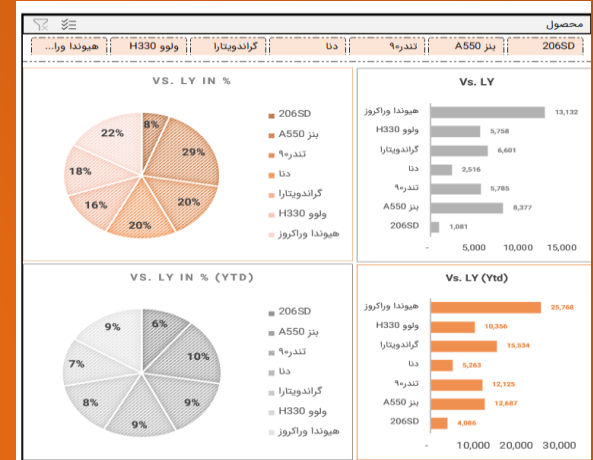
محصول

206SD | بنز A550 | تندر۹۰ | دنا | گراندویتارا | ولوو H330 | هیوندا ورا...

VS. LY IN %

22%
8%
29%
18%
16%
20%
20%

206SD
بنز A550
تندر۹۰
دنا
گراندویتارا
ولوو H330
هیوندا وراکروز

Vs. LY

| | |
|---|---|
| هیوندا وراکروز | 13,132 |
| ولوو H330 | 5,758 |
| گراندویتارا | 6,601 |
| دنا | 2,516 |
| تندر۹۰ | 5,785 |
| بنز A550 | 8,377 |
| 206SD | 1,081 |

- 5,000 10,000 15,000

VS. LY IN % (YTD)

9%
6%
10%
7%
8%
9%
9%

206SD
بنز A550
تندر۹۰
دنا
گراندویتارا
ولوو H330
هیوندا وراکروز

Vs. LY (Ytd)

| | |
|---|---|
| هیوندا وراکروز | 25,768 |
| ولوو H330 | 10,356 |
| گراندویتارا | 15,534 |
| دنا | 5,263 |
| تندر۹۰ | 12,125 |
| بنز A550 | 12,687 |
| 206SD | 4,086 |

- 10,000 20,000 30,000